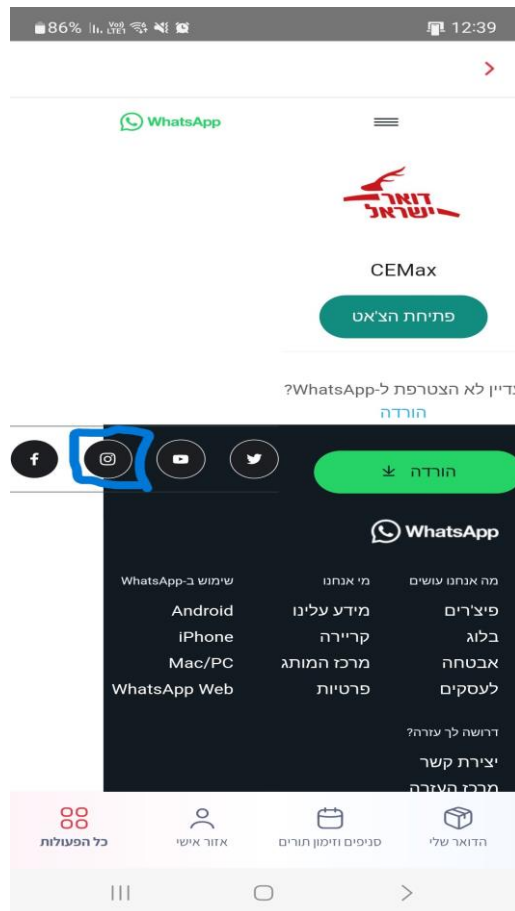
86% 12:39

WhatsApp

דואר ישראל

CEMax

פתיחת הצ'אט

עדיין לא הצטרפת ל-WhatsApp?
הורדה

הורדה

WhatsApp

מה אנחנו עושים
פיצ'רים
בלוג
אבטחה
לעסקים

מי אנחנו
מידע עלינו
קריירה
מרכז המותג
פרטיות

שימוש ב-WhatsApp
Android
iPhone
Mac/PC
WhatsApp Web

דרושה לך עזרה?
יצירת קשר
מרכז העזרה

הדואר שלי
סניפים וזימון תורים
אזור אישי
כל הפעולות